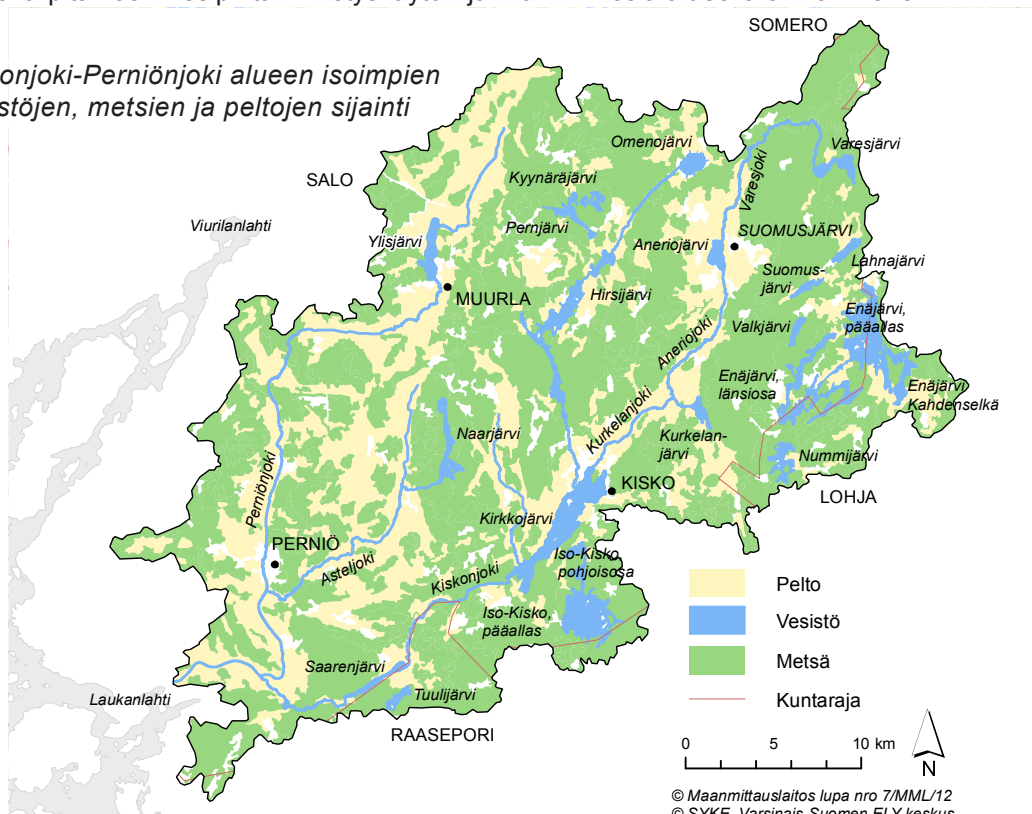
onjoki-Perniönjoki alueen isoimpien stöjen, metsien ja peltojen sijainti

SOMERO
SALO
Viurilanlahti
Ylisjärvi
MUURLA
Omenojärvi
Kyynäräjärvi
Pemjärvi
Aneriojärvi
Varesjoki
Varesjärvi
SUOMUSJÄRVI
Suomusjärvi
Lahnajärvi
Hirsijärvi
Valkjärvi
Enäjärvi, pääallas
Aneriojoki
Enäjärvi, länsiosa
Enäjärvi Kahdenselkä
Naarjärvi
Kurkelanjoki
Kurkelanjärvi
Nummijärvi
Perniönjoki
KISKO
LOHJA
Kirkkojärvi
PERNIÖ
Asteljoki
Iso-Kisko pohjoisosa
Kiskonjoki
Iso-Kisko, pääallas
Saarenjärvi
Tuulijärvi
Laukanlahti
RAASEPORI
Pelto
Vesistö
Metsä
Kuntaraja
0 5 10 km
N
© Maanmittauslaitos lupa nro 7/MML/12
© SYKE, Varsinais-Suomen ELY-keskus